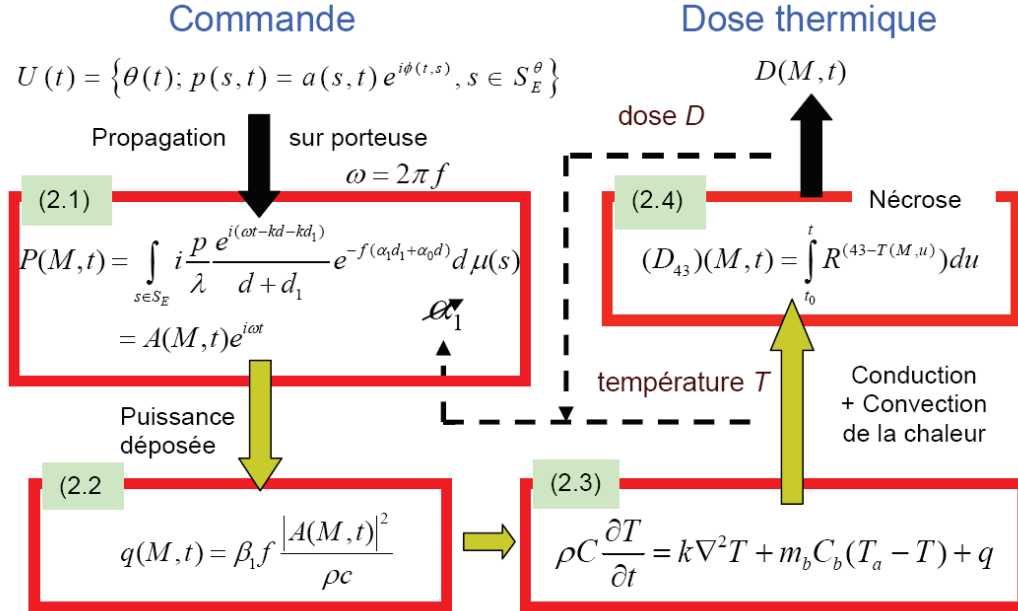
Commande

$U(t) = \left\{\theta(t);\, p(s,t) = a(s,t)\, e^{i\phi(t,s)},\, s \in S_E^{\theta}\right\}$

Propagation sur porteuse

$\omega = 2\pi f$

(2.1)

$P(M,t) = \int_{s \in S_E} i\frac{p}{\lambda}\frac{e^{i(\omega t - kd - kd_1)}}{d+d_1} e^{-f(\alpha_1 d_1 + \alpha_0 d)} d\mu(s)$

$= A(M,t)e^{i\omega t}$

$\alpha_1$

Puissance déposée

(2.2

$q(M,t) = \beta_1 f \frac{\left|A(M,t)\right|^2}{\rho c}$

Dose thermique

$D(M,t)$

dose $D$

(2.4)

Nécrose

$(D_{43})(M,t) = \int_{t_0}^{t} R^{(43-T(M,u))} du$

température $T$

Conduction + Convection de la chaleur

(2.3)

$\rho C \frac{\partial T}{\partial t} = k\nabla^2 T + m_b C_b (T_a - T) + q$